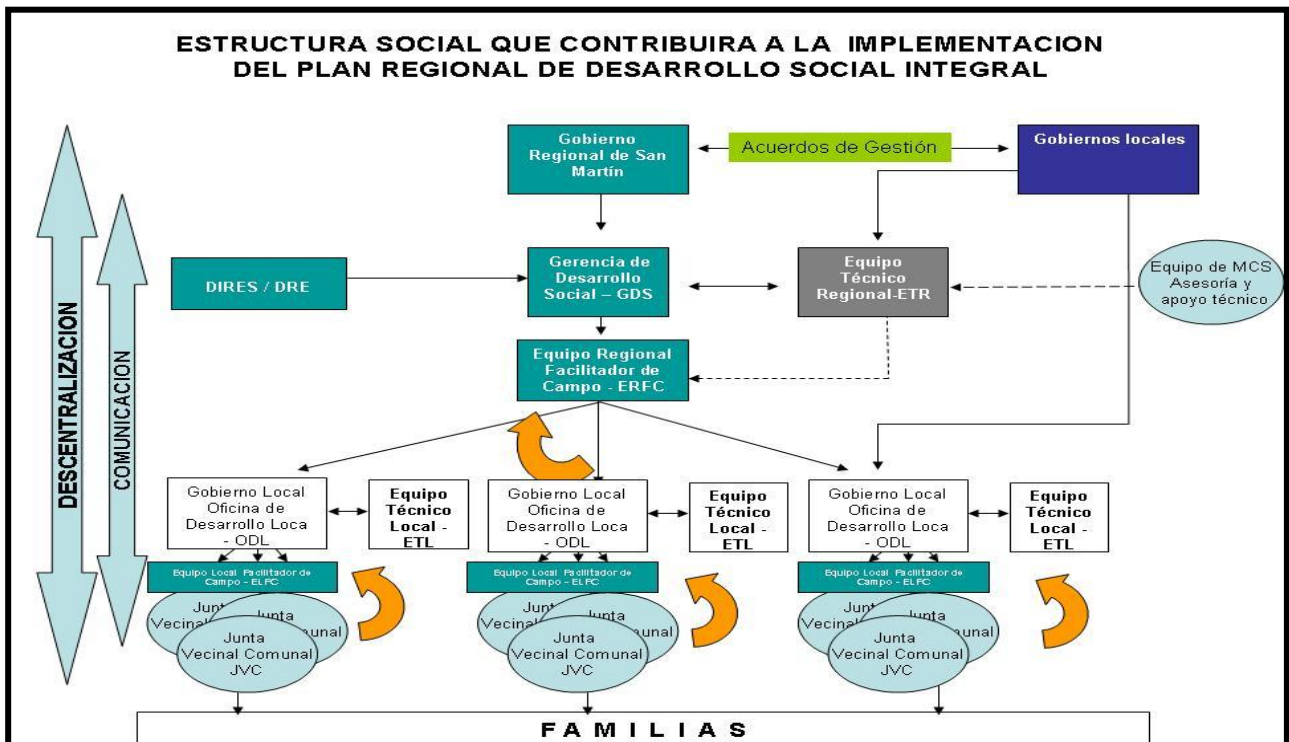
ESTRUCTURA SOCIAL QUE CONTRIBUIRA A LA IMPLEMENTACION DEL PLAN REGIONAL DE DESARROLLO SOCIAL INTEGRAL

DESCENTRALIZACION

COMUNICACION

Gobierno Regional de San Martín

Acuerdos de Gestión

Gobiernos locales

DIRES / DRE

Gerencia de Desarrollo Social – GDS

Equipo Técnico Regional-ETR

Equipo de MCS Asesoría y apoyo técnico

Equipo Regional Facilitador de Campo - ERFC

Gobierno Local Oficina de Desarrollo Loca - ODL

Equipo Técnico Local - ETL

Equipo Local Facilitador de Campo - ELFC

Junta Vecinal Comunal

Junta Vecinal Comunal

Junta Vecinal Comunal JVC

Gobierno Local Oficina de Desarrollo Loca - ODL

Equipo Técnico Local - ETL

Equipo Local Facilitador de Campo - ELFC

Junta Vecinal Comunal

Junta Vecinal Comunal

Junta Vecinal Comunal JVC

Gobierno Local Oficina de Desarrollo Loca - ODL

Equipo Técnico Local - ETL

Equipo Local Facilitador de Campo - ELFC

Junta Vecinal Comunal

Junta Vecinal Comunal

Junta Vecinal Comunal JVC

FAMILIAS